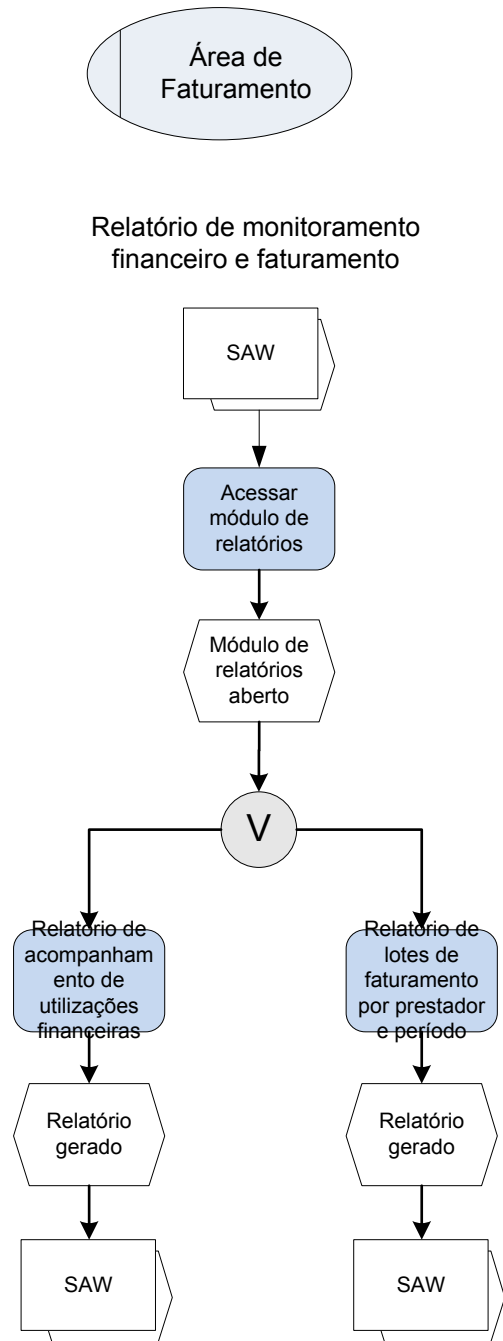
Área de Faturamento

Relatório de monitoramento financeiro e faturamento

SAW

Acessar módulo de relatórios

Módulo de relatórios aberto

V

Relatório de acompanhamento de utilizações financeiras

Relatório de lotes de faturamento por prestador e período

Relatório gerado

Relatório gerado

SAW

SAW